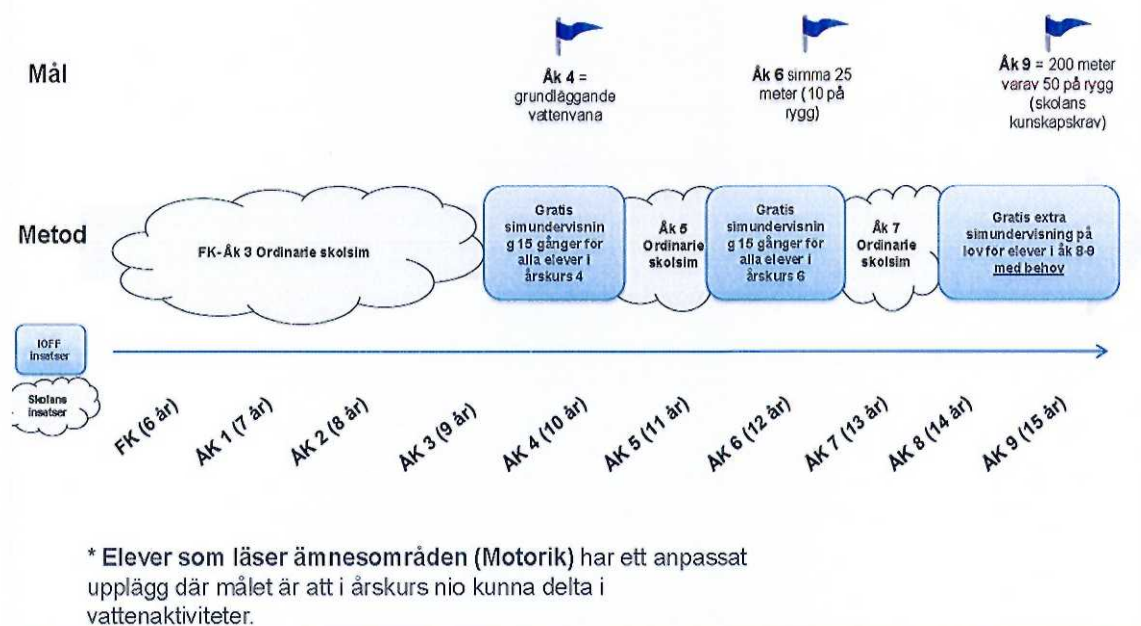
Mål

Åk 4 = grundläggande vattenvana

Åk 6 simma 25 meter (10 på rygg)

Åk 9 = 200 meter varav 50 på rygg (skolans kunskapskrav)

Metod

FK-Åk 3 Ordinarie skolsim

Gratis simundervisning 15 gånger för alla elever i årskurs 4

Åk 5 Ordinarie skolsim

Gratis simundervisning 15 gånger för alla elever i årskurs 6

Åk 7 Ordinarie skolsim

Gratis extra simundervisning på lov för elever i åk 8-9 med behov

IOFF insatser

Skolans insatser

FK (6 år)

ÅK 1 (7 år)

ÅK 2 (8 år)

ÅK 3 (9 år)

ÅK 4 (10 år)

ÅK 5 (11 år)

ÅK 6 (12 år)

ÅK 7 (13 år)

ÅK 8 (14 år)

ÅK 9 (15 år)

* Elever som läser ämnesområden (Motorik) har ett anpassat upplägg där målet är att i årskurs nio kunna delta i vattenaktiviteter.